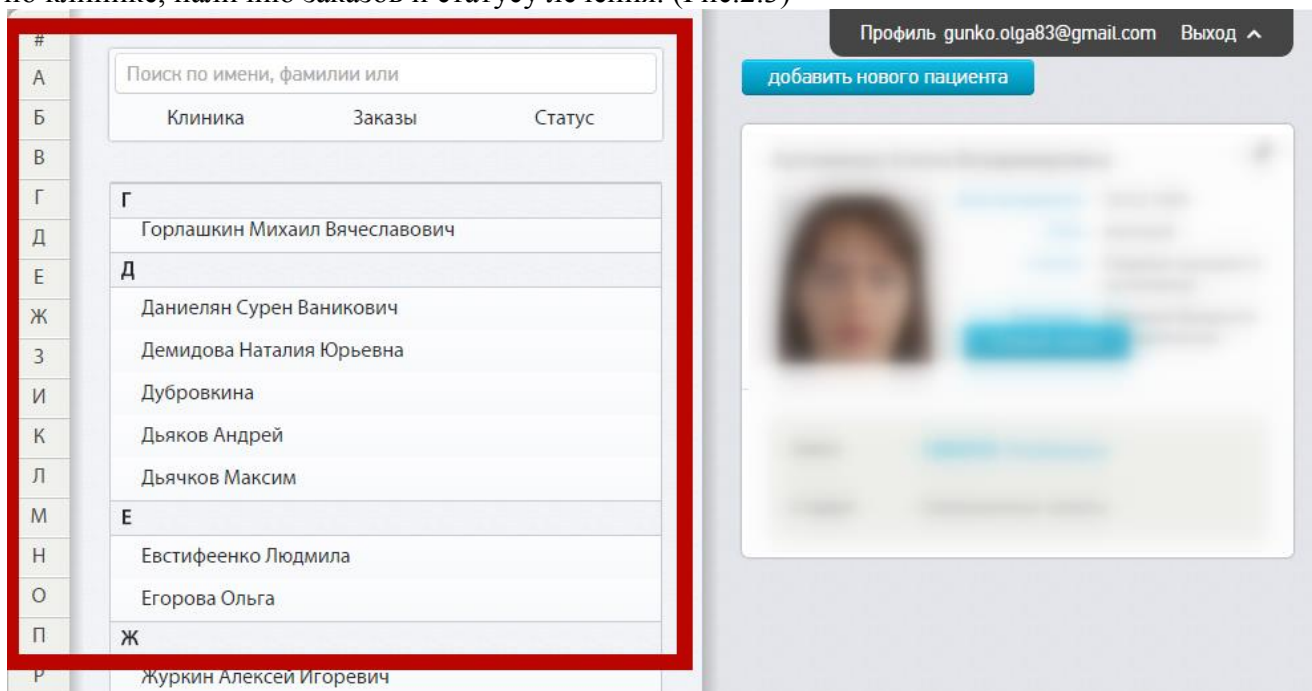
по клинике, наличию заказов и статусу лечения. (Рис.2.5)

Профиль gunko.olga83@gmail.com Выход

#
А
Б
В
Г
Д
Е
Ж
З
И
К
Л
М
Н
О
П
Р

Поиск по имени, фамилии или

Клиника Заказы Статус

Г
Горлашкин Михаил Вячеславович
Д
Даниелян Сурен Ваникович
Демидова Наталия Юрьевна
Дубровкина
Дьяков Андрей
Дьячков Максим
Е
Евстифеенко Людмила
Егорова Ольга
Ж
Журкин Алексей Игоревич

добавить нового пациента

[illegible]